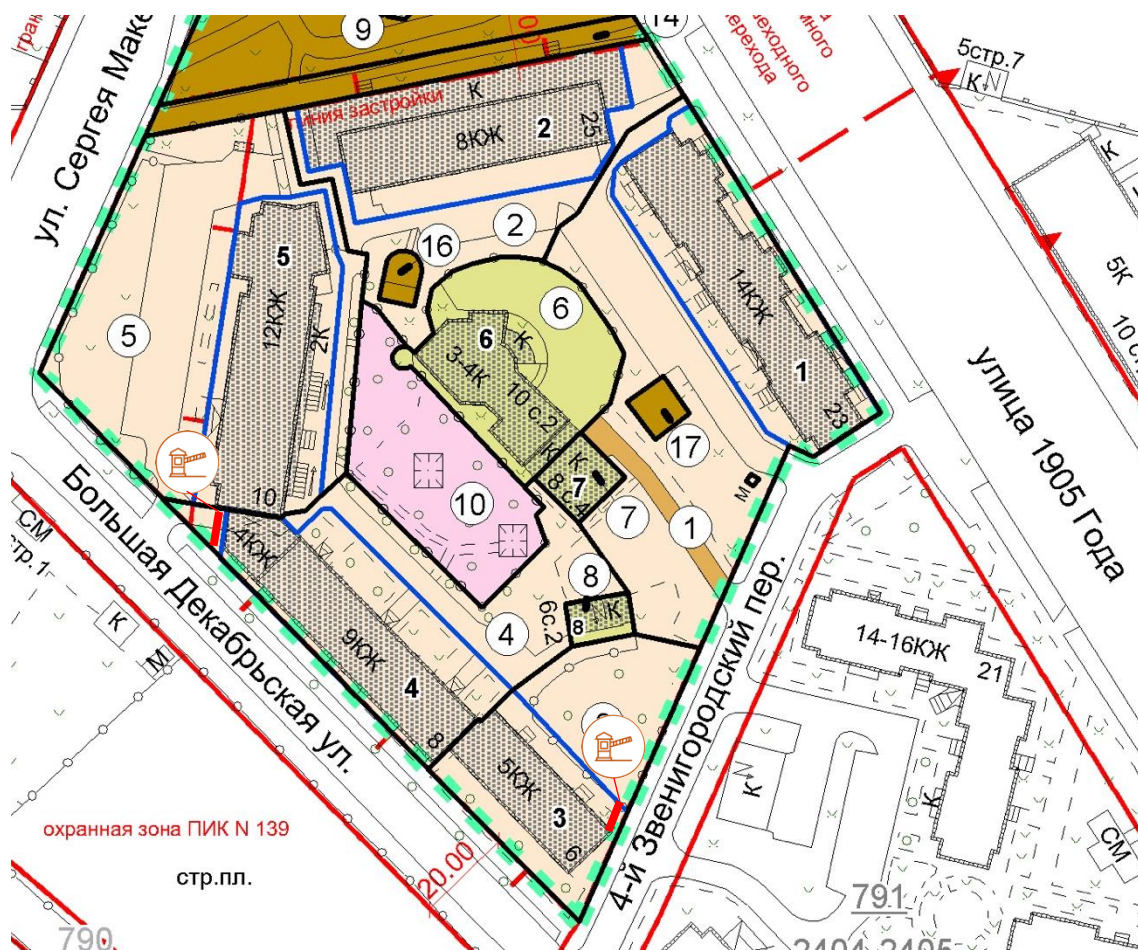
гран
ул. Сергея Маке
9
14
00
много
ходного
перехода
5стр.7
К
линия застройки
К
8КЖ
2
25
2
16
5
12КЖ
2К
5
6
6
3-4К
К
10 с.2
14КЖ
1
23
5К
10 с
улица 1905 Года
17
К
К
7
8 с.4
10
10
7
1
М
СМ
стр.1
Большая Декабрьская ул.
4КЖ
9КЖ
4
8
8
6с.2
8
К
4
4-й Звенигородский пер.
14-16КЖ
21
К
М
5КЖ
3
6
К
К
СМ
охранная зона ПИК N 139
стр.пл.
20.00
790
791
2404-2405